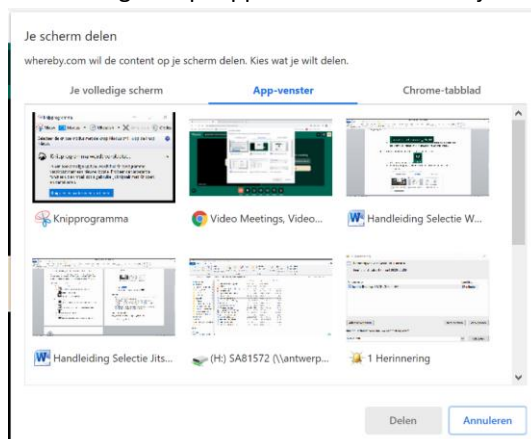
Je scherm delen

whereby.com wil de content op je scherm delen. Kies wat je wilt delen.

Je volledige scherm

App-venster

Chrome-tabblad

Knipprogramma

Video Meetings, Video...

Handleiding Selectie W...

Handleiding Selectie Jits...

(H:) SA81572 (\\antwerp...

1 Herinnering

Delen

Annuleren